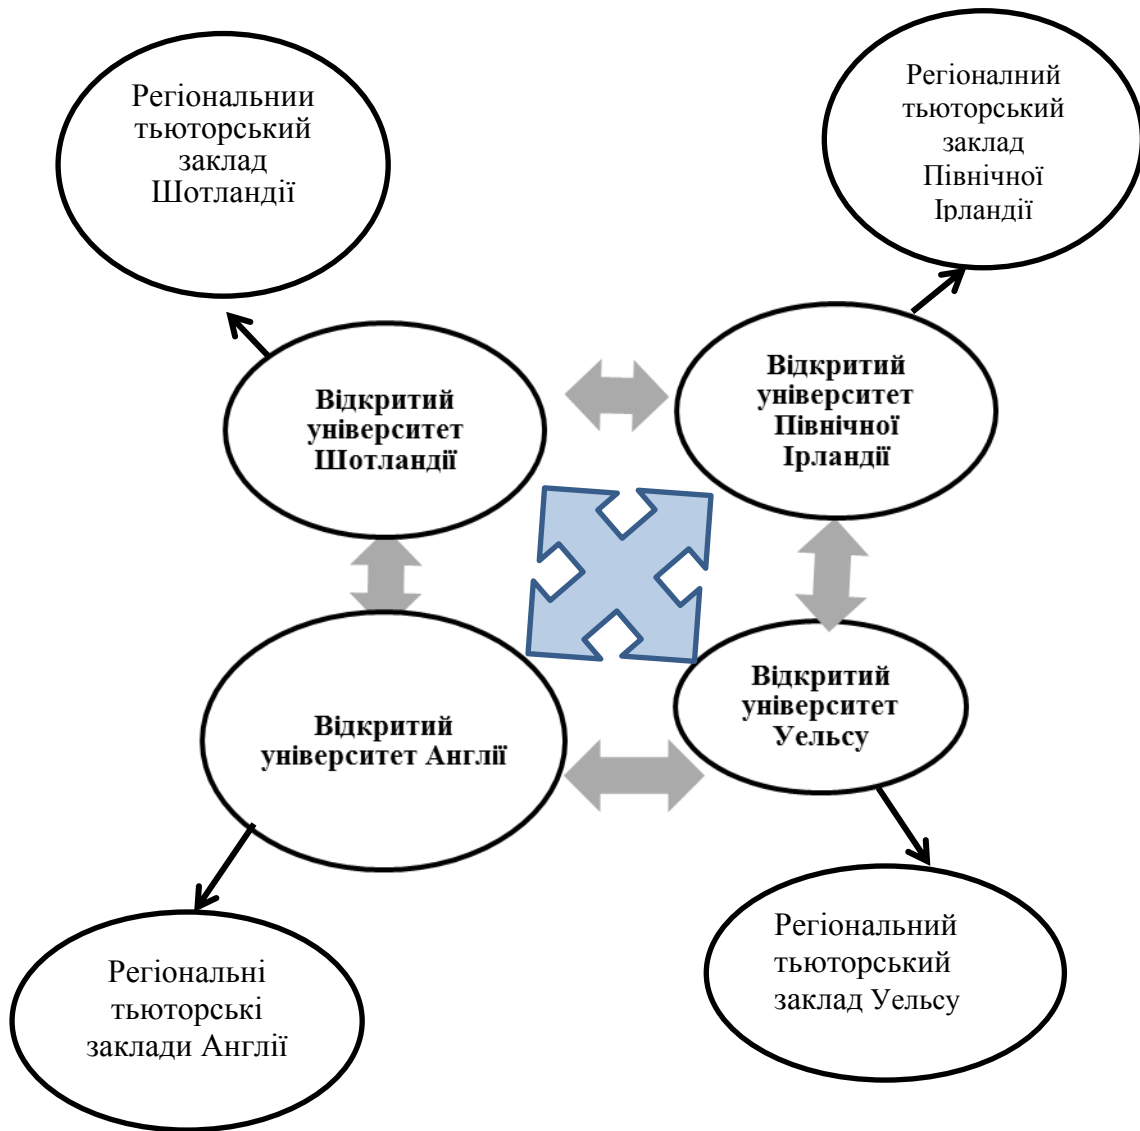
Регіональнии тьюторський заклад Шотландії

Регіоналний тьюторський заклад Північної Ірландії

Відкритий університет Шотландії

Відкритий університет Північної Ірландії

Відкритий університет Англії

Відкритий університет Уельсу

Регіональні тьюторські заклади Англії

Регіональний тьюторський заклад Уельсу